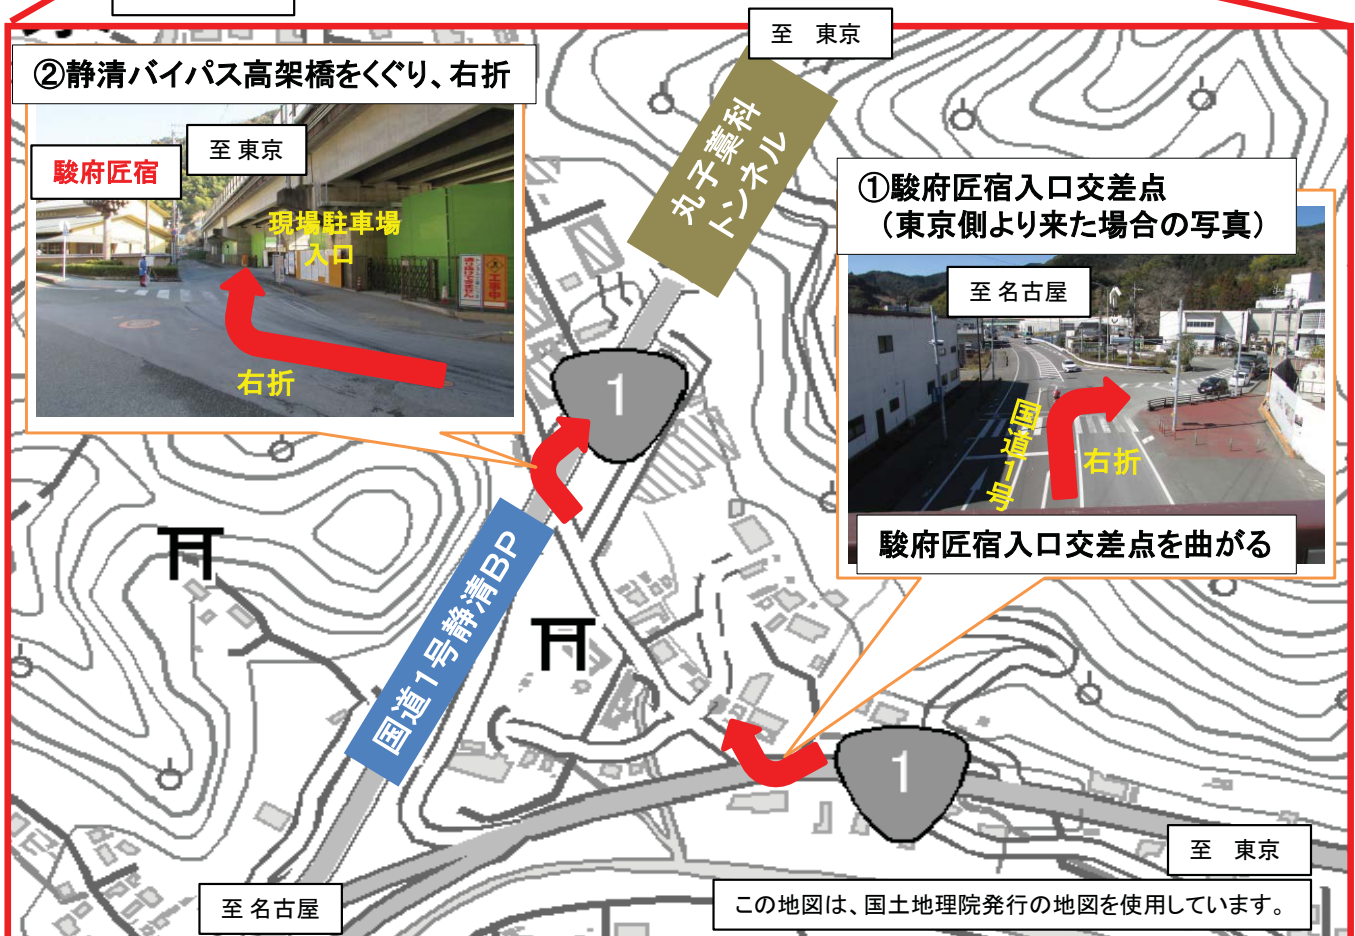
②静清バイパス高架橋をくぐり、右折

駿府匠宿

至 東京

現場駐車場入口

右折

至　東京

丸子藁科トンネル

①駿府匠宿入口交差点
（東京側より来た場合の写真）

至 名古屋

国道1号

右折

駿府匠宿入口交差点を曲がる

1

1

国道1号静清BP

至　東京

至 名古屋

この地図は、国土地理院発行の地図を使用しています。